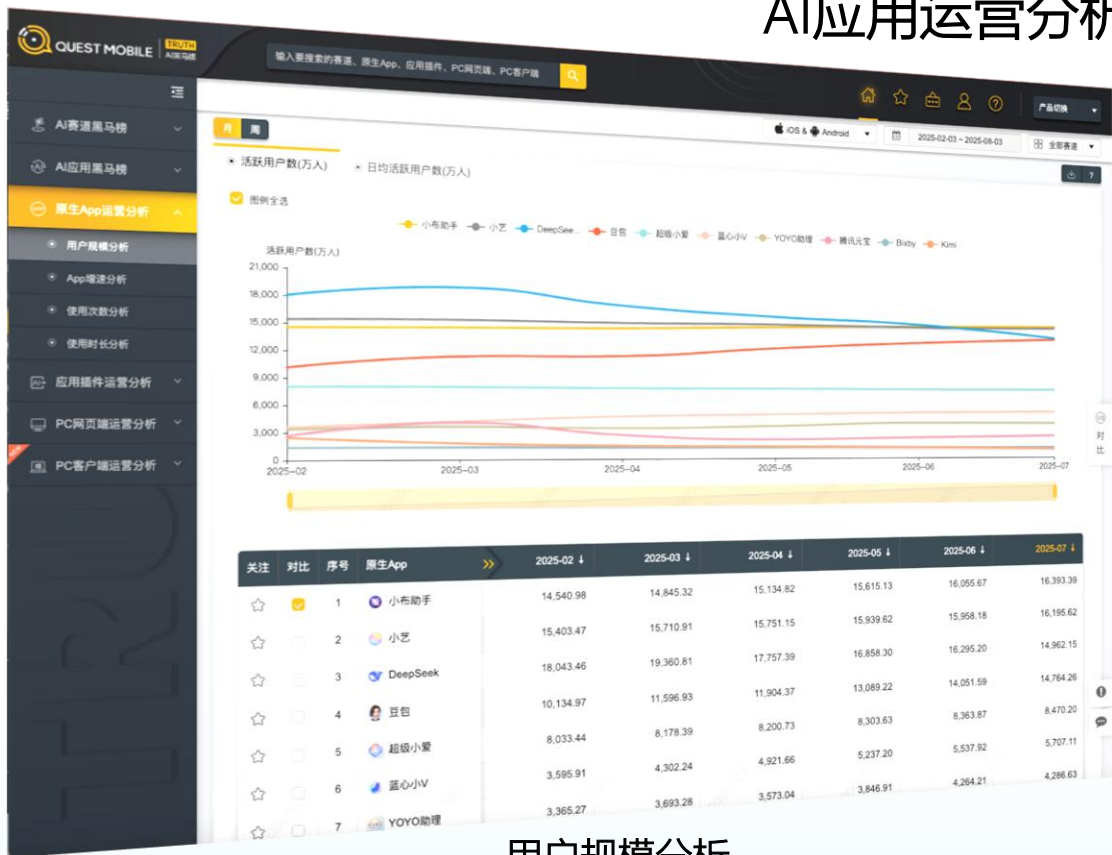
AI应用运营分析

QUEST MOBILE TRUTH AI黑马榜

输入要搜索的赛道、原生App、应用插件、PC网页端、PC客户端

产品切换

AI赛道黑马榜
AI应用黑马榜
原生App运营分析
用户规模分析
App增速分析
使用次数分析
使用时长分析
应用插件运营分析
PC网页端运营分析
PC客户端运营分析

月 周

iOS & Android 2025-02-03 ~ 2025-08-03 全部赛道

活跃用户数(万人) 日均活跃用户数(万人)

图例全选

小布助手 小艺 DeepSee... 豆包 超级小爱 蓝心小V YOYO助理 腾讯元宝 Bixby Kimi

活跃用户数(万人)

21,000
18,000
15,000
12,000
9,000
6,000
3,000
0

2025-02 2025-03 2025-04 2025-05 2025-06 2025-07

对比

| 关注 | 对比 | 序号 | 原生App | 2025-02 | 2025-03 | 2025-04 | 2025-05 | 2025-06 | 2025-07 |
|---|---|---|---|---|---|---|---|---|---|
| | | 1 | 小布助手 | 14,540.98 | 14,845.32 | 15,134.82 | 15,615.13 | 16,055.67 | 16,393.39 |
| | | 2 | 小艺 | 15,403.47 | 15,710.91 | 15,751.15 | 15,939.62 | 15,958.18 | 16,195.62 |
| | | 3 | DeepSeek | 18,043.46 | 19,360.81 | 17,757.39 | 16,858.30 | 16,295.20 | 14,962.15 |
| | | 4 | 豆包 | 10,134.97 | 11,596.93 | 11,904.37 | 13,089.22 | 14,051.59 | 14,764.26 |
| | | 5 | 超级小爱 | 8,033.44 | 8,178.39 | 8,200.73 | 8,303.63 | 8,363.87 | 8,470.20 |
| | | 6 | 蓝心小V | 3,595.91 | 4,302.24 | 4,921.66 | 5,237.20 | 5,537.92 | 5,707.11 |
| | | 7 | YOYO助理 | 3,365.27 | 3,693.28 | 3,573.04 | 3,846.91 | 4,264.21 | 4,286.63 |

用户规模分析